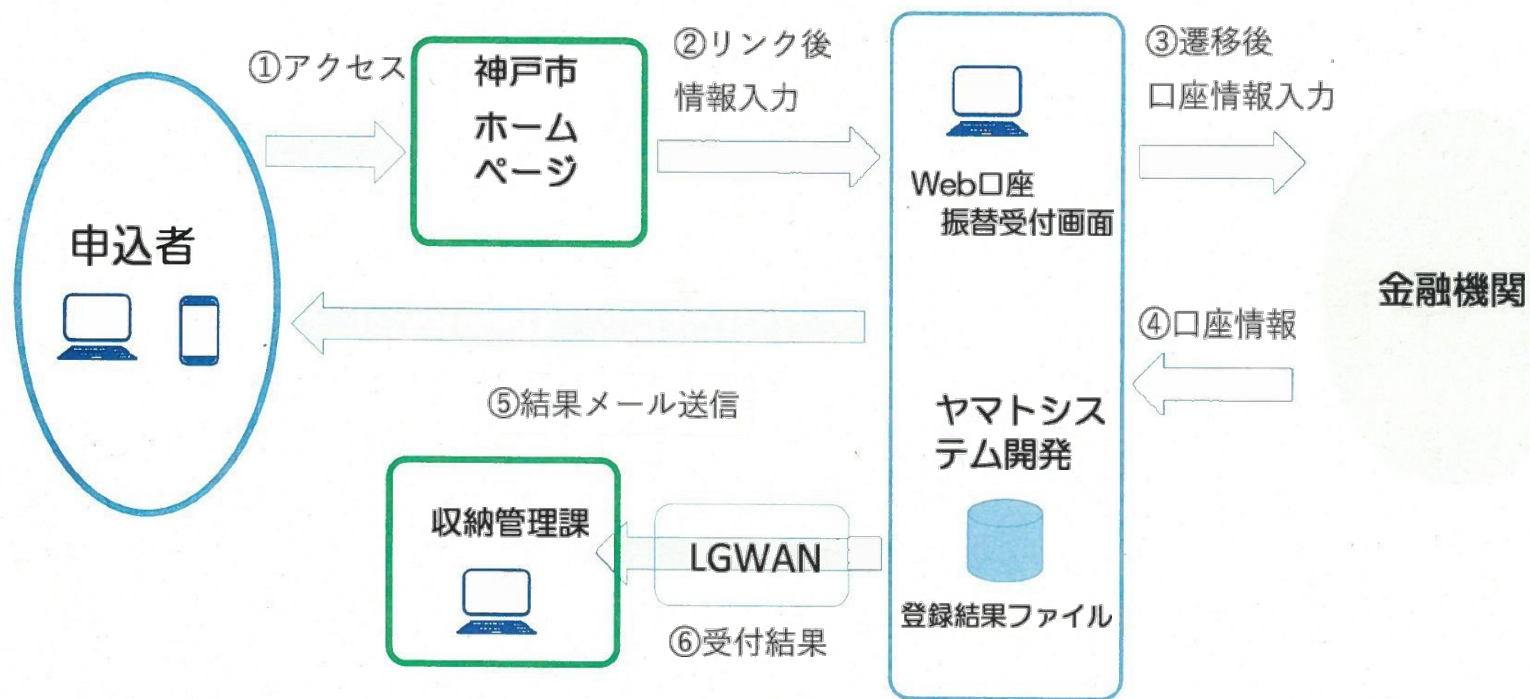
①アクセス

神戸市
ホーム
ページ

②リンク後
情報入力

Web口座
振替受付画面

③遷移後
口座情報入力

申込者

金融機関

④口座情報

⑤結果メール送信

ヤマトシステム開発

収納管理課

LGWAN

登録結果ファイル

⑥受付結果